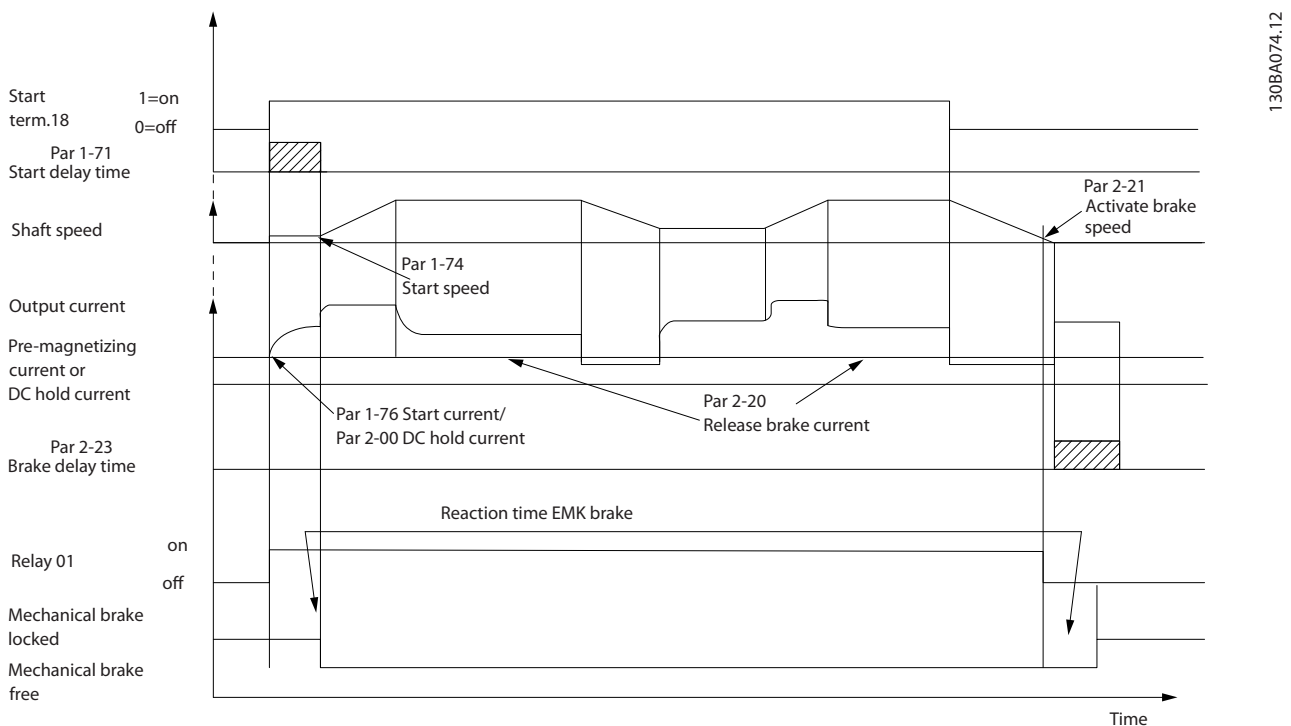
Start term.18

1=on
0=off

Par 1-71
Start delay time

Shaft speed

Par 1-74
Start speed

Par 2-21
Activate brake speed

Output current

Pre-magnetizing current or DC hold current

Par 1-76 Start current/
Par 2-00 DC hold current

Par 2-20
Release brake current

Par 2-23
Brake delay time

Reaction time EMK brake

on
Relay 01
off

Mechanical brake locked

Mechanical brake free

Time

130BA074.12